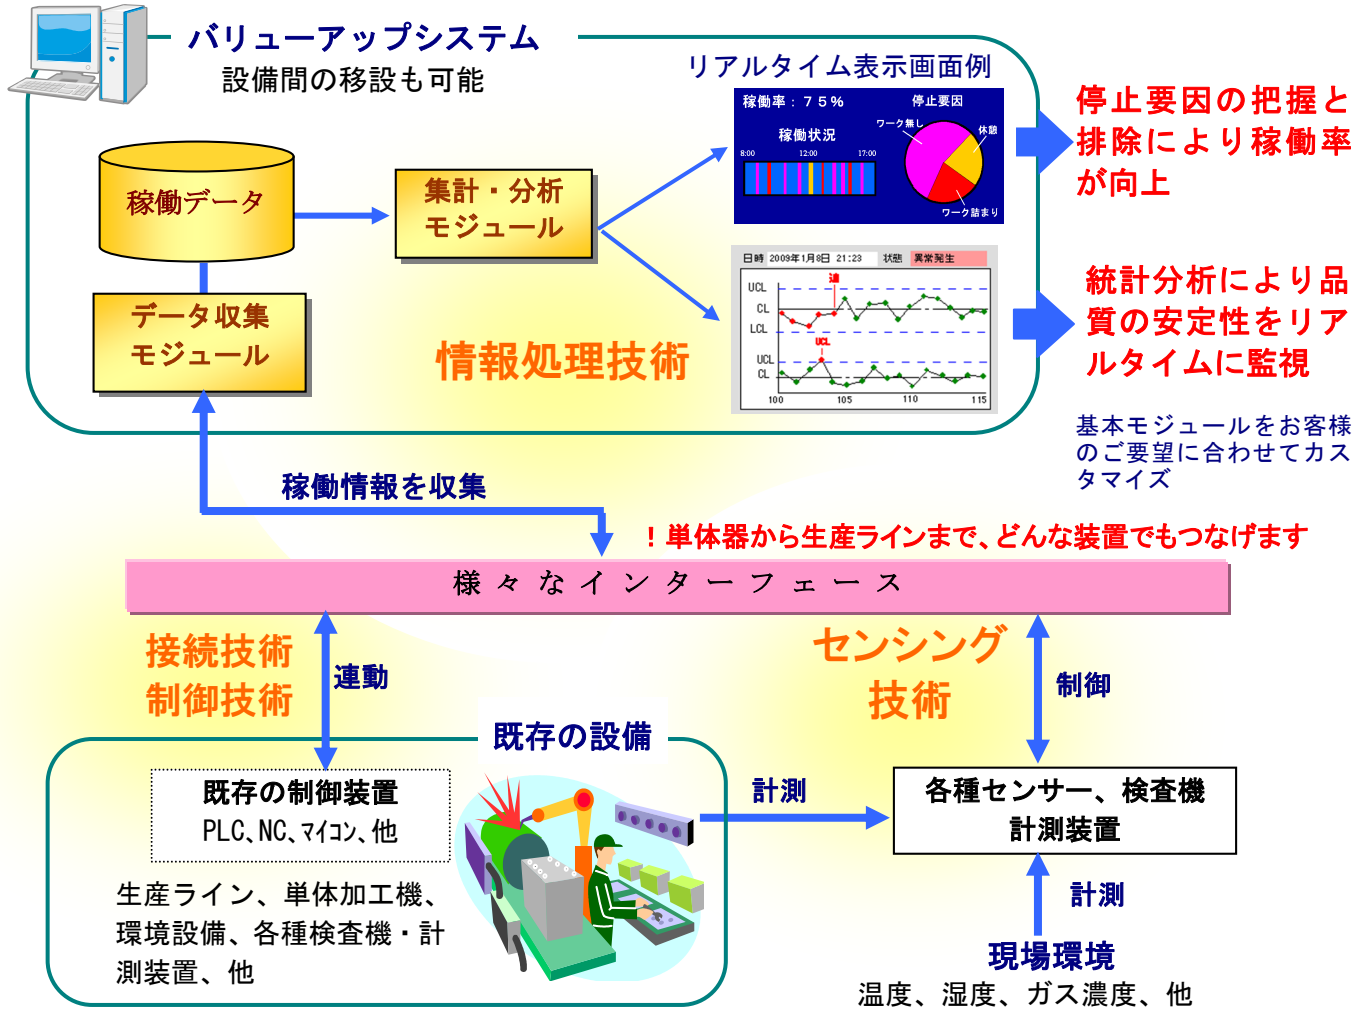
バリューアップシステム
設備間の移設も可能

リアルタイム表示画面例

稼働率：７５％
停止要因
稼働状況
ワーク無し
休憩
8:00
12:00
17:00
ワーク詰まり

停止要因の把握と排除により稼働率が向上

稼働データ

集計・分析モジュール

データ収集モジュール

日時 2009年1月8日 21:23 状態 異常発生
UCL
CL
LCL
UCL
CL
100
105
110
115

情報処理技術

統計分析により品質の安定性をリアルタイムに監視

基本モジュールをお客様のご要望に合わせてカスタマイズ

稼働情報を収集

！単体器から生産ラインまで、どんな装置でもつなげます

様々なインターフェース

接続技術
制御技術

連動

センシング技術

制御

既存の設備

既存の制御装置
PLC、NC、ﾏｲｺﾝ、他

生産ライン、単体加工機、環境設備、各種検査機・計測装置、他

計測

各種センサー、検査機
計測装置

計測

現場環境
温度、湿度、ガス濃度、他